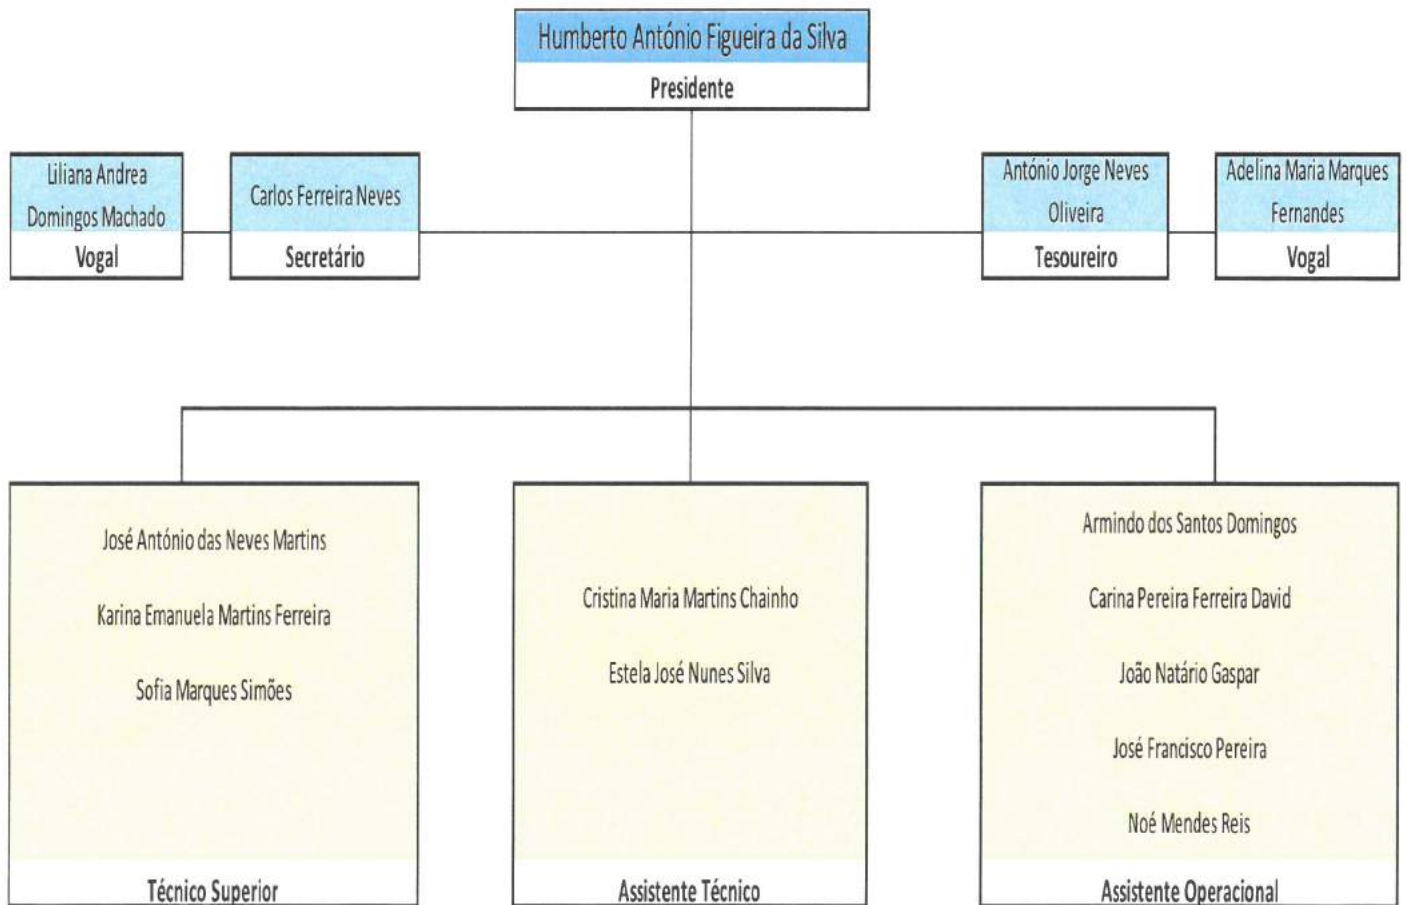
Humberto António Figueira da Silva
Presidente

Liliana Andrea Domingos Machado
Vogal

Carlos Ferreira Neves
Secretário

António Jorge Neves Oliveira
Tesoureiro

Adelina Maria Marques Fernandes
Vogal

José António das Neves Martins

Karina Emanuela Martins Ferreira

Sofia Marques Simões

Técnico Superior

Cristina Maria Martins Chainho

Estela José Nunes Silva

Assistente Técnico

Armindo dos Santos Domingos

Carina Pereira Ferreira David

João Natário Gaspar

José Francisco Pereira

Noé Mendes Reis

Assistente Operacional